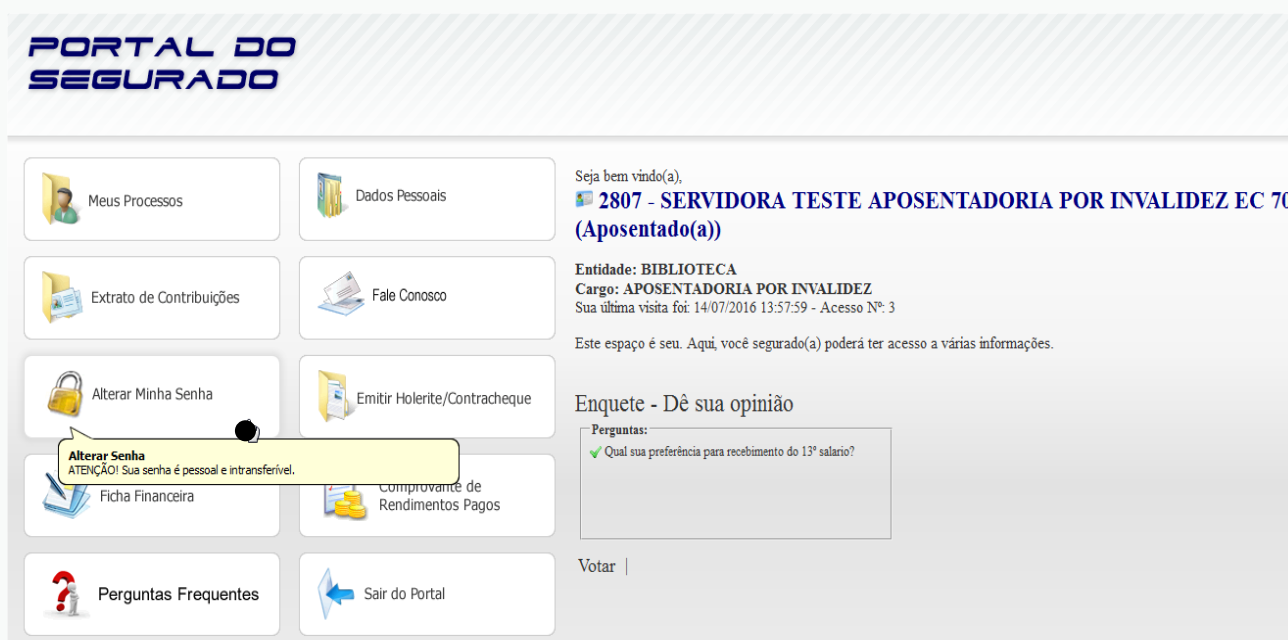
PORTAL DO SEGURADO

Meus Processos

Dados Pessoais

Extrato de Contribuições

Fale Conosco

Alterar Minha Senha

Emitir Holerite/Contracheque

Alterar Senha
ATENÇÃO! Sua senha é pessoal e intransferível.

Ficha Financeira

Comprovante de Rendimentos Pagos

Perguntas Frequentes

Sair do Portal

Seja bem vindo(a),

2807 - SERVIDORA TESTE APOSENTADORIA POR INVALIDEZ EC 70 (Aposentado(a))

Entidade: BIBLIOTECA
Cargo: APOSENTADORIA POR INVALIDEZ
Sua última visita foi: 14/07/2016 13:57:59 - Acesso Nº: 3

Este espaço é seu. Aqui, você segurado(a) poderá ter acesso a várias informações.

Enquete - Dê sua opinião

Perguntas:
Qual sua preferência para recebimento do 13º salario?

Votar |